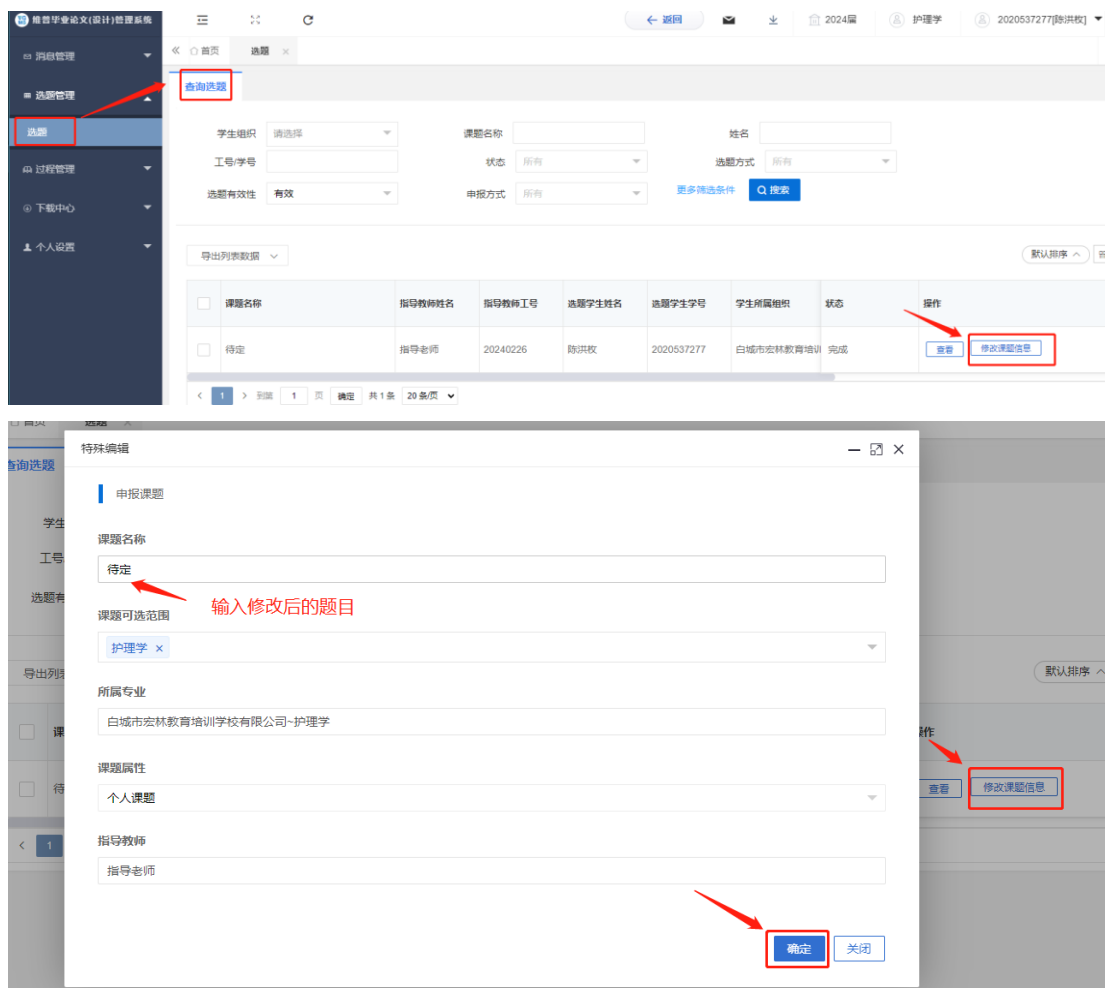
维普毕业论文(设计)管理系统

消息管理
选题管理
选题
过程管理
下载中心
个人设置

返回 2024届 护理学 2020537277[陈洪枚]

首页 选题

查询选题

学生组织 请选择
课题名称
姓名
工号/学号
状态 所有
选题方式 所有
选题有效性 有效
申报方式 所有
更多筛选条件
搜索

导出列表数据
默认排序

| | 课题名称 | 指导教师姓名 | 指导教师工号 | 选题学生姓名 | 选题学生学号 | 学生所属组织 | 状态 | 操作 |
|---|---|---|---|---|---|---|---|---|
| | 待定 | 指导老师 | 20240226 | 陈洪枚 | 2020537277 | 白城市宏林教育培训 | 完成 | 查看 修改课题信息 |

< 1 > 到第 1 页 确定 共1条 20条/页

首页 选题
查询选题
学生
工号
选题有
导出列表
默认排序
操作
查看 修改课题信息

特殊编辑

申报课题

课题名称
待定
输入修改后的题目

课题可选范围
护理学 ×

所属专业
白城市宏林教育培训学校有限公司~护理学

课题属性
个人课题

指导教师
指导老师

确定 关闭